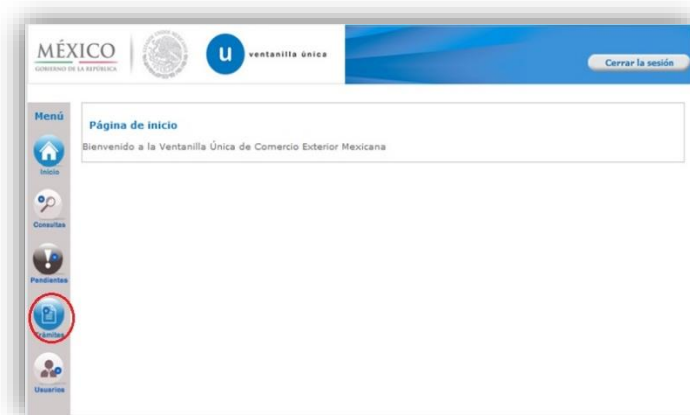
MÉXICO
GOBIERNO DE LA REPÚBLICA

u ventanilla única

Cerrar la sesión

Menú

Inicio

Consultas

Pendientes

Trámites

Usuarios

Página de inicio

Bienvenido a la Ventanilla Única de Comercio Exterior Mexicana